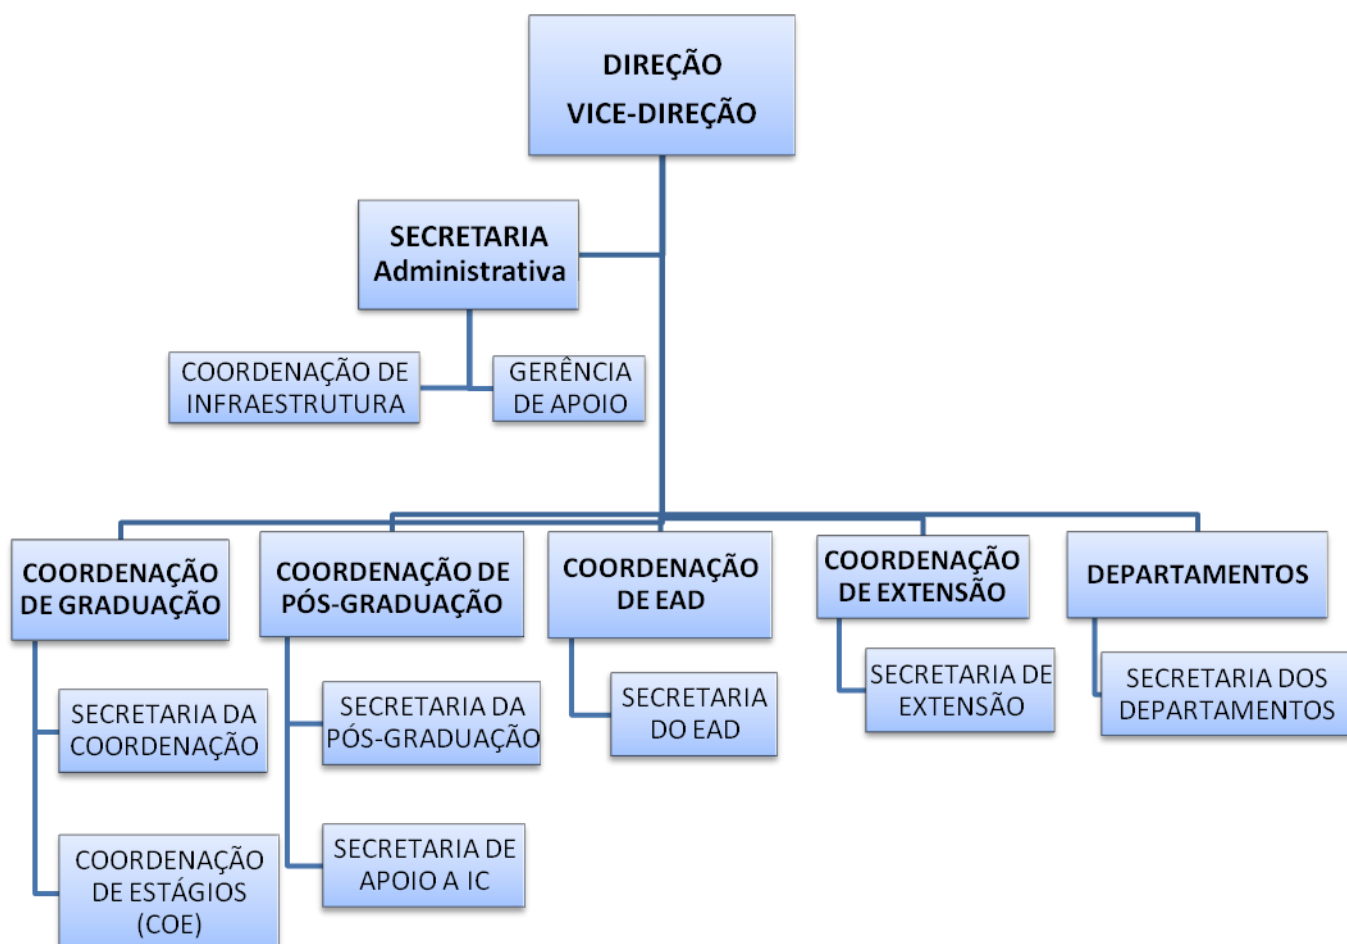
DIREÇÃO
VICE-DIREÇÃO

SECRETARIA
Administrativa

COORDENAÇÃO DE INFRAESTRUTURA

GERÊNCIA DE APOIO

COORDENAÇÃO DE GRADUAÇÃO

COORDENAÇÃO DE PÓS-GRADUAÇÃO

COORDENAÇÃO DE EAD

COORDENAÇÃO DE EXTENSÃO

DEPARTAMENTOS

SECRETARIA DA COORDENAÇÃO

COORDENAÇÃO DE ESTÁGIOS (COE)

SECRETARIA DA PÓS-GRADUAÇÃO

SECRETARIA DE APOIO A IC

SECRETARIA DO EAD

SECRETARIA DE EXTENSÃO

SECRETARIA DOS DEPARTAMENTOS